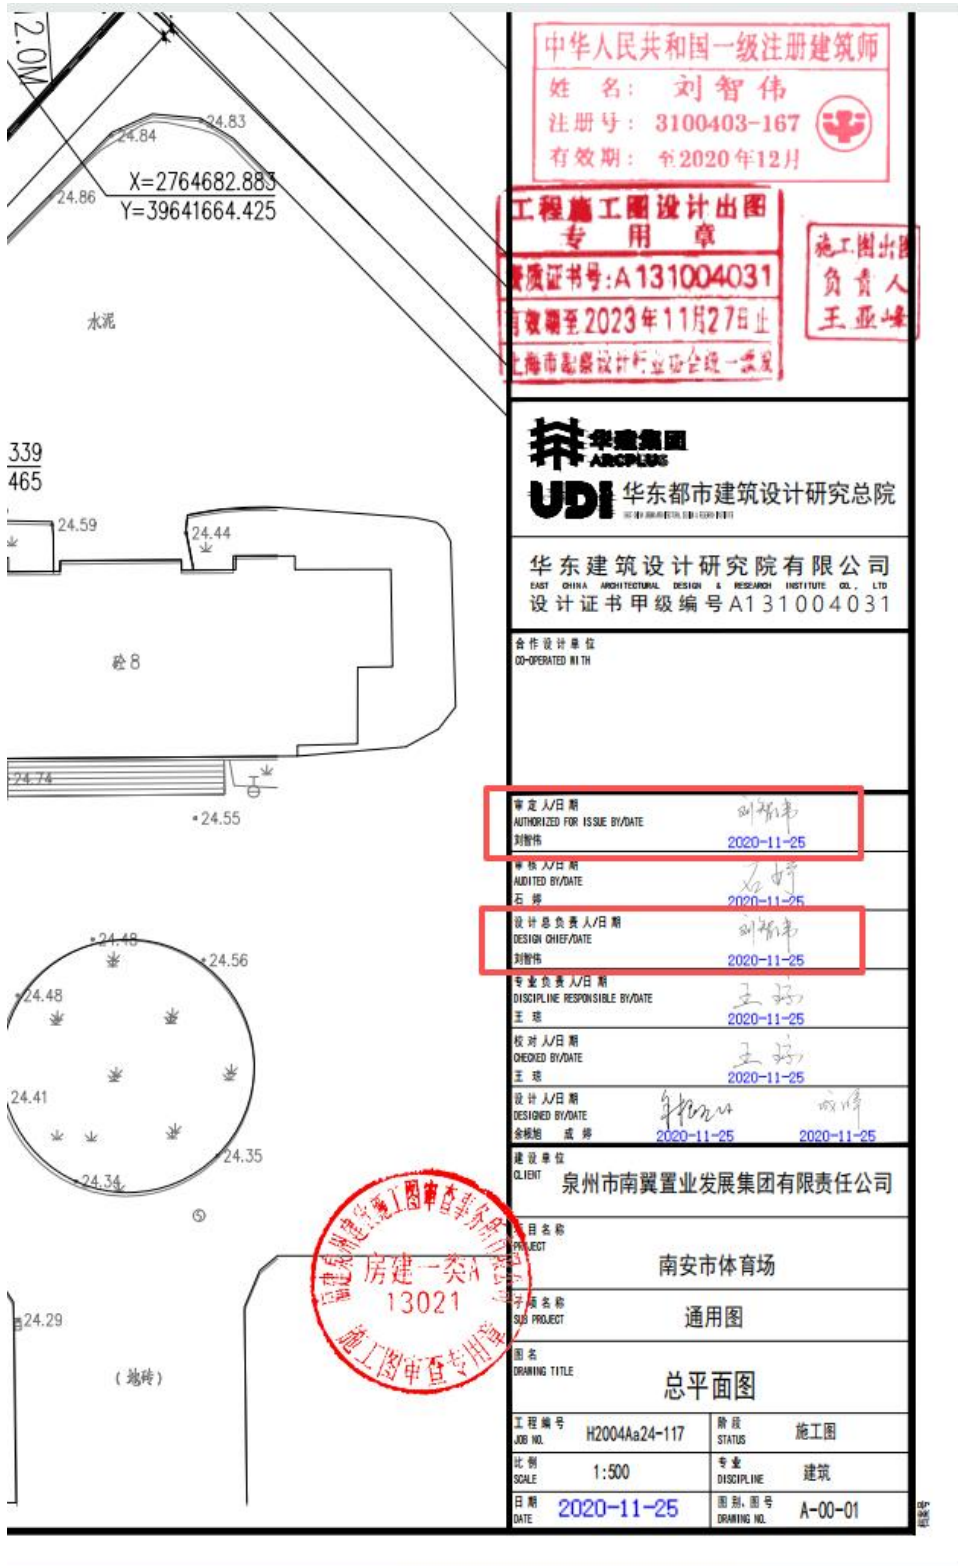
12.0M

24.84
24.83
24.86
X=2764682.883
Y=39641664.425

水泥

339
465

24.59
24.44

砼8

24.74
24.55

24.48
24.56
24.48
24.41
24.35
24.34

24.29

（地砖）

中华人民共和国一级注册建筑师
姓 名： 刘智伟
注册号： 3100403-167
有效期： 至2020年12月

工程施工图设计出图
专 用 章
资质证书号：A131004031
有效期至2023年11月27日止
上海市勘察设计行业协会统一监制

施工图出图
负责人
王亚峰

华建集团
ARCPLUS
UDI 华东都市建筑设计研究总院

华东建筑设计研究院有限公司
EAST CHINA ARCHITECTURAL DESIGN & RESEARCH INSTITUTE CO., LTD
设计证书甲级编号A131004031

合作设计单位
CO-OPERATED WITH

审定人/日期
AUTHORIZED FOR ISSUE BY/DATE
刘智伟
刘智伟
2020-11-25

审核人/日期
AUDITED BY/DATE
石 婷
石婷
2020-11-25

设计总负责人/日期
DESIGN CHIEF/DATE
刘智伟
刘智伟
2020-11-25

专业负责人/日期
DISCIPLINE RESPONSIBLE BY/DATE
王 琼
王琼
2020-11-25

校对人/日期
CHECKED BY/DATE
王 琼
王琼
2020-11-25

设计人/日期
DESIGNED BY/DATE
余梓旭 成 婷
余梓旭
2020-11-25
成婷
2020-11-25

建设单位
CLIENT
泉州市南翼置业发展集团有限责任公司

福建泉州建设工程审查事务所有限公司
房建一类A
13021
施工图审查专用章

项目名称
PROJECT
南安市体育场

子项名称
SUB PROJECT
通用图

图名
DRAWING TITLE
总平面图

| 工程编号 JOB NO. | H2004Aa24-117 | 阶段 STATUS | 施工图 |
|---|---|---|---|
| 比例 SCALE | 1:500 | 专业 DISCIPLINE | 建筑 |
| 日期 DATE | 2020-11-25 | 图别、图号 DRAWING NO. | A-00-01 |